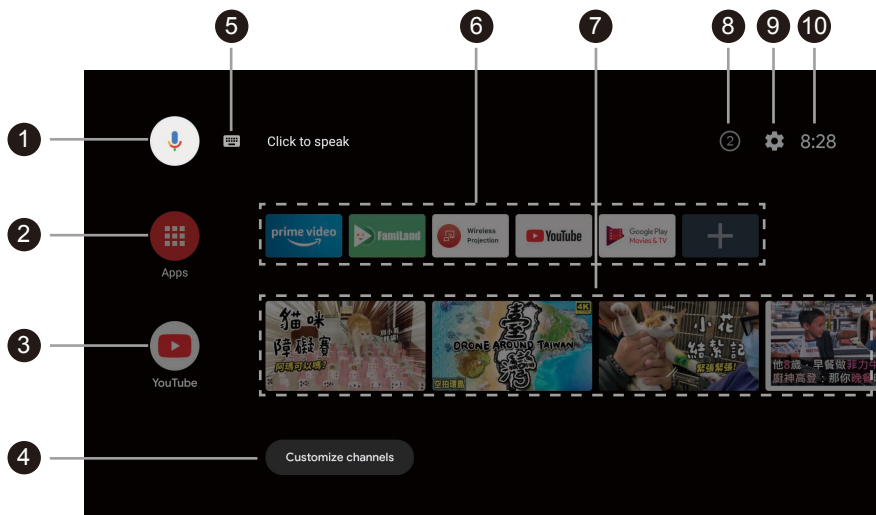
1
2
3
4
5
6
7
8
9
10

Click to speak

2

8:28

Apps

YouTube

prime video

FamiLand

Wireless Projection

YouTube

Google Play Movies & TV

+

貓咪障礙賽

阿瑪可以嗎?

臺灣

DRONE AROUND TAIWAN

4K

空拍環島

小花結紮記

緊張緊張!

他8歲,早餐做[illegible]

廚神高登:那你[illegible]

Customize channels